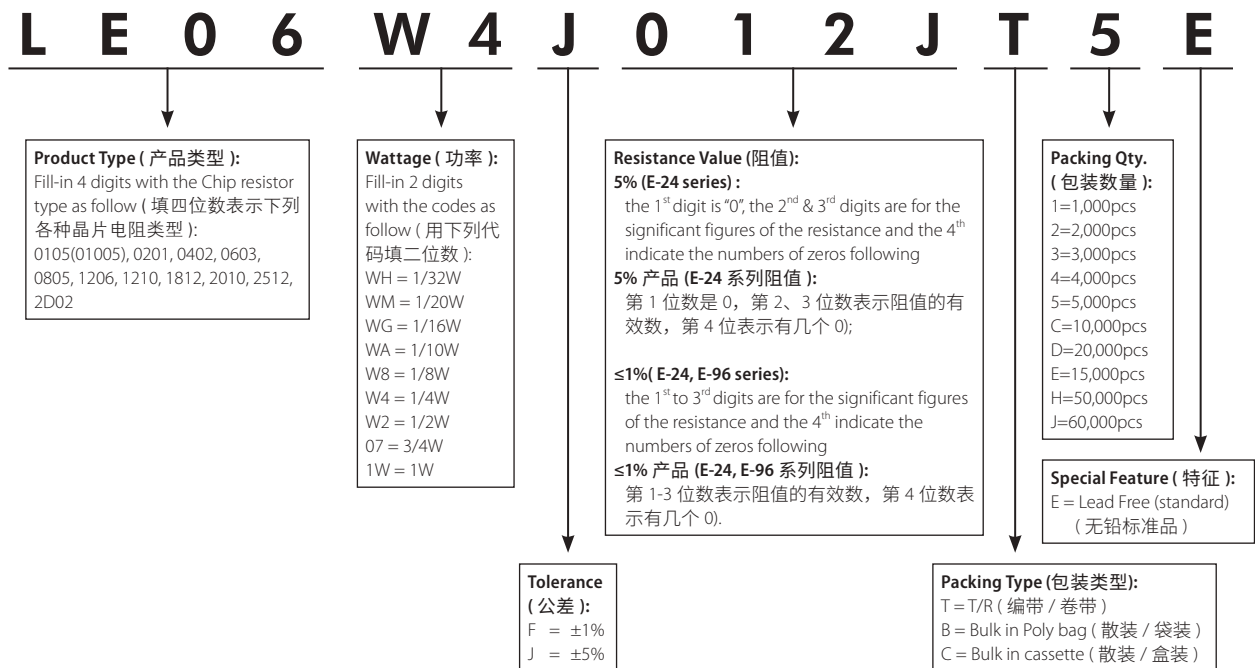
L E 0 6 W 4 J 0 1 2 J T 5 E

**Product Type ( 产品类型 ):**
Fill-in 4 digits with the Chip resistor type as follow ( 填四位数表示下列各种晶片电阻类型 ):
0105(01005), 0201, 0402, 0603, 0805, 1206, 1210, 1812, 2010, 2512, 2D02

**Wattage ( 功率 ):**
Fill-in 2 digits with the codes as follow ( 用下列代码填二位数 ):
WH = 1/32W
WM = 1/20W
WG = 1/16W
WA = 1/10W
W8 = 1/8W
W4 = 1/4W
W2 = 1/2W
07 = 3/4W
1W = 1W

**Resistance Value (阻值):**
**5% (E-24 series) :**
the $1^{st}$ digit is "0", the $2^{nd}$ & $3^{rd}$ digits are for the significant figures of the resistance and the $4^{th}$ indicate the numbers of zeros following
**5% 产品 (E-24 系列阻值 ):**
第 1 位数是 0，第 2、3 位数表示阻值的有效数，第 4 位表示有几个 0);

**≤1%( E-24, E-96 series):**
the $1^{st}$ to $3^{rd}$ digits are for the significant figures of the resistance and the $4^{th}$ indicate the numbers of zeros following
**≤1% 产品 (E-24, E-96 系列阻值 ):**
第 1-3 位数表示阻值的有效数，第 4 位数表示有几个 0).

**Packing Qty. ( 包装数量 ):**
1=1,000pcs
2=2,000pcs
3=3,000pcs
4=4,000pcs
5=5,000pcs
C=10,000pcs
D=20,000pcs
E=15,000pcs
H=50,000pcs
J=60,000pcs

**Special Feature ( 特征 ):**
E = Lead Free (standard)
( 无铅标准品 )

**Tolerance ( 公差 ):**
F = ±1%
J = ±5%

**Packing Type (包装类型):**
T = T/R ( 编带 / 卷带 )
B = Bulk in Poly bag ( 散装 / 袋装 )
C = Bulk in cassette ( 散装 / 盒装 )